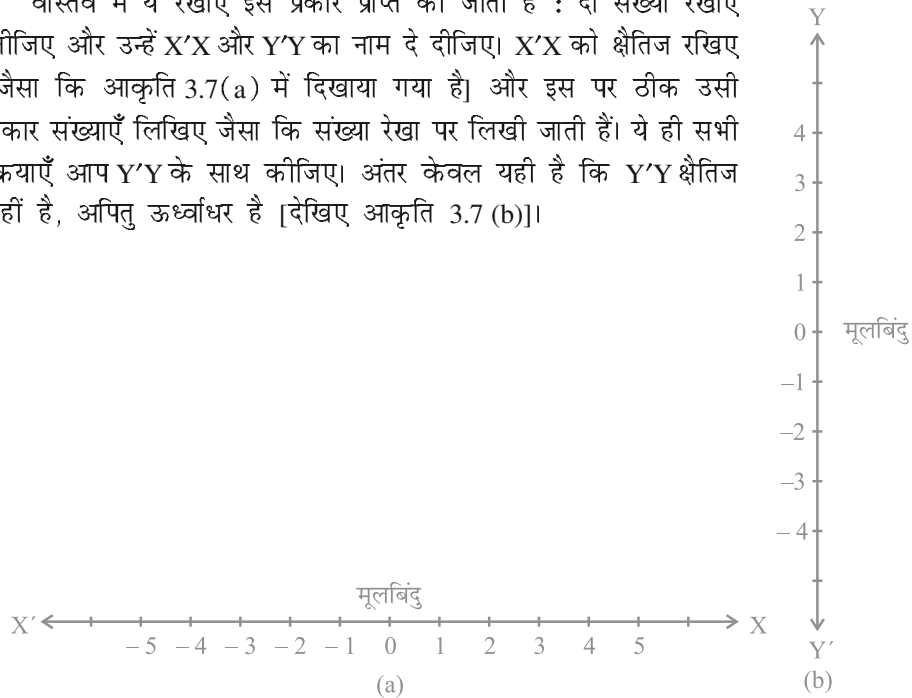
वास्तव में ये रेखाएँ इस प्रकार प्राप्त की जाती हैं : दो संख्या रेखाएँ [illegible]ीजिए और उन्हें X′X और Y′Y का नाम दे दीजिए। X′X को क्षैतिज रखिए जैसा कि आकृति 3.7(a) में दिखाया गया है] और इस पर ठीक उसी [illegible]कार संख्याएँ लिखिए जैसा कि संख्या रेखा पर लिखी जाती हैं। ये ही सभी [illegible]क्रयाएँ आप Y′Y के साथ कीजिए। अंतर केवल यही है कि Y′Y क्षैतिज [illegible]हीं है, अपितु ऊर्ध्वाधर है [देखिए आकृति 3.7 (b)]।

Y
4
3
2
1
0 मूलबिंदु
–1
–2
–3
–4
Y′
(b)

मूलबिंदु
X′ –5 –4 –3 –2 –1 0 1 2 3 4 5 X
(a)